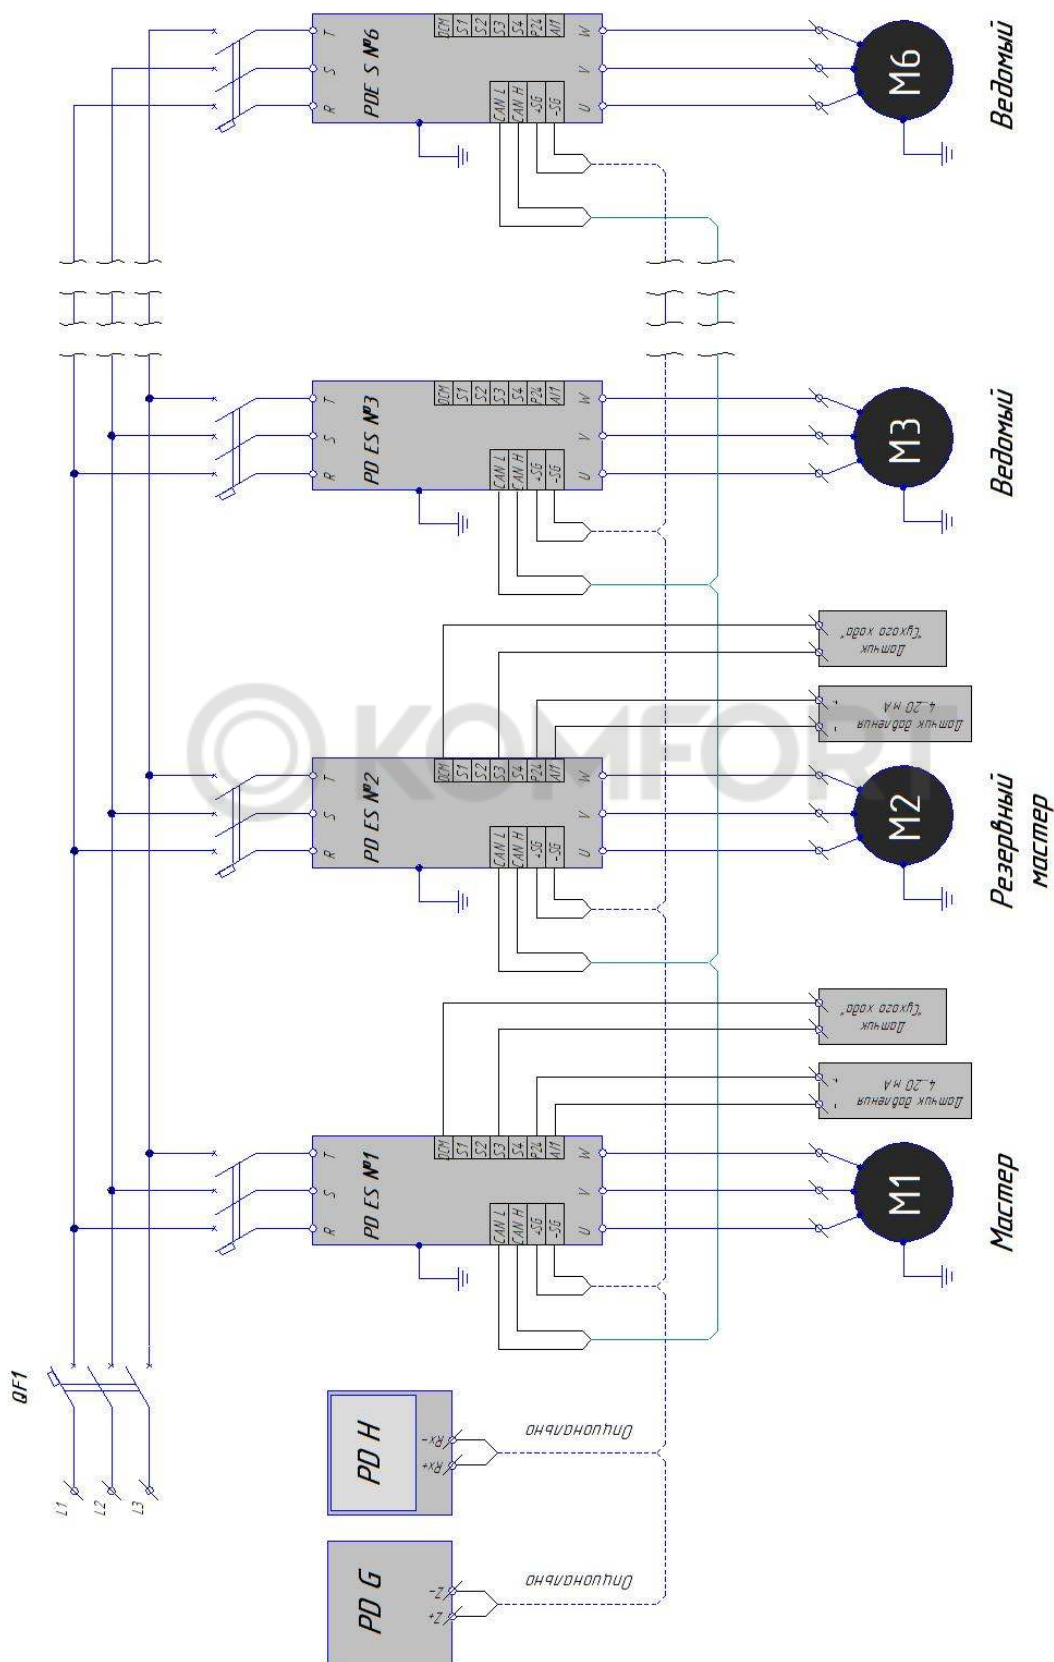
PDE S №6
R S T
DCM S1 S2 S3 S4 P24 AI1
CAN L CAN H +SG -SG
U V W
M6
Ведомый

PD ES №3
R S T
DCM S1 S2 S3 S4 P24 AI1
CAN L CAN H +SG -SG
U V W
M3
Ведомый

Датчик "Сухого хода"
Датчик давления 4..20 мА
+ -

PD ES №2
R S T
DCM S1 S2 S3 S4 P24 AI1
CAN L CAN H +SG -SG
U V W
M2
Резервный мастер

Датчик "Сухого хода"
Датчик давления 4..20 мА
+ -

PD ES №1
R S T
DCM S1 S2 S3 S4 P24 AI1
CAN L CAN H +SG -SG
U V W
M1
Мастер

QF1
L1 L2 L3

PD H
Rx+ Rx-
Опционально

PD G
Z+ Z-
Опционально

©KOMFORT